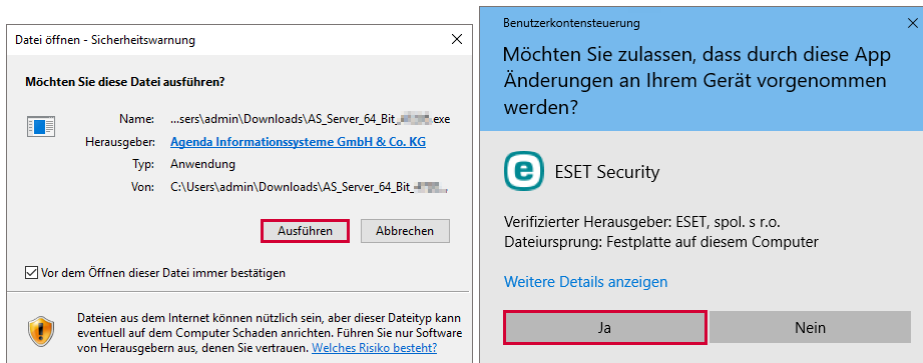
Datei öffnen - Sicherheitswarnung

×

Möchten Sie diese Datei ausführen?

Name: ...sers\admin\Downloads\AS_Server_64_Bit_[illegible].exe

Herausgeber: Agenda Informationssysteme GmbH & Co. KG

Typ: Anwendung

Von: C:\Users\admin\Downloads\AS_Server_64_Bit_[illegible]

Ausführen

Abbrechen

Vor dem Öffnen dieser Datei immer bestätigen

Dateien aus dem Internet können nützlich sein, aber dieser Dateityp kann eventuell auf dem Computer Schaden anrichten. Führen Sie nur Software von Herausgebern aus, denen Sie vertrauen. Welches Risiko besteht?

Benutzerkontensteuerung

Möchten Sie zulassen, dass durch diese App Änderungen an Ihrem Gerät vorgenommen werden?

ESET Security

Verifizierter Herausgeber: ESET, spol. s r.o.
Dateiursprung: Festplatte auf diesem Computer

Weitere Details anzeigen

Ja

Nein